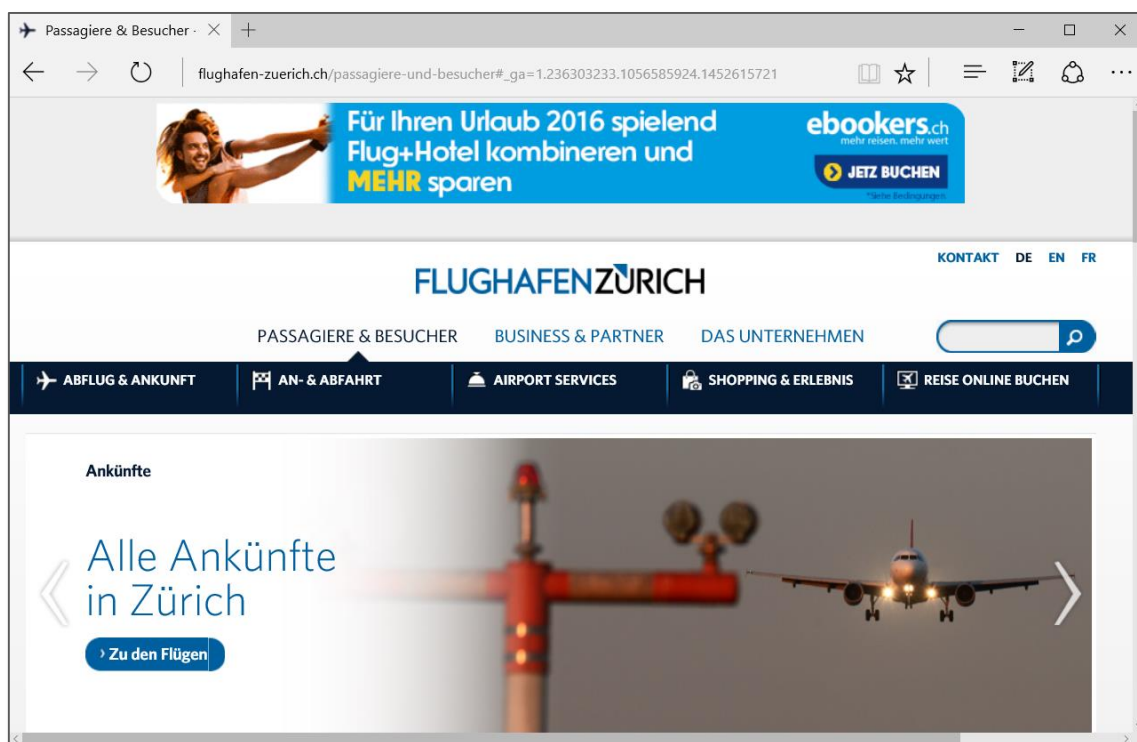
Passagiere & Besucher ·

flughafen-zuerich.ch/passagiere-und-besucher#_ga=1.236303233.1056585924.1452615721

Für Ihren Urlaub 2016 spielend Flug+Hotel kombinieren und MEHR sparen

ebookers.ch
mehr reisen. mehr wert

JETZ BUCHEN

*Siehe Bedingungen

KONTAKT DE EN FR

FLUGHAFENZÜRICH

PASSAGIERE & BESUCHER BUSINESS & PARTNER DAS UNTERNEHMEN

ABFLUG & ANKUNFT
AN- & ABFAHRT
AIRPORT SERVICES
SHOPPING & ERLEBNIS
REISE ONLINE BUCHEN

Ankünfte

Alle Ankünfte in Zürich

› Zu den Flügen